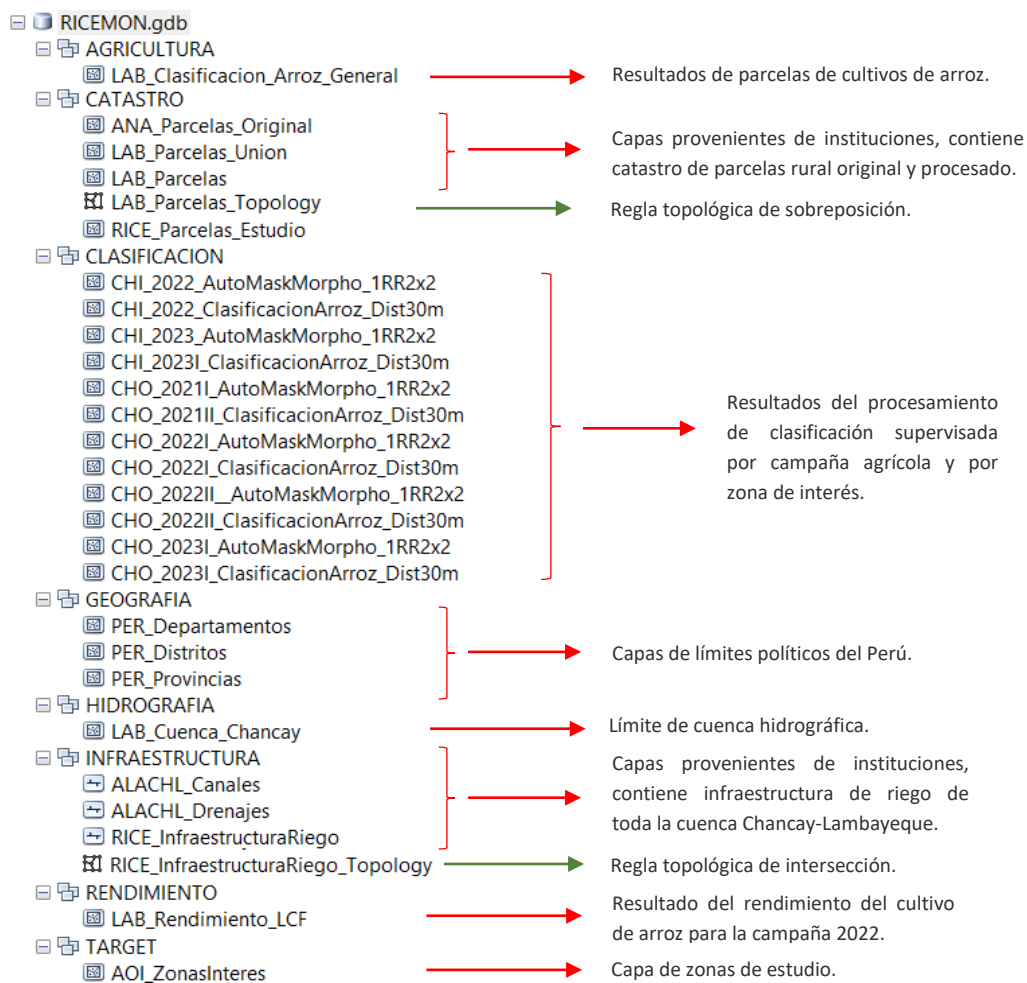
RICEMON.gdb
AGRICULTURA
LAB_Clasificacion_Arroz_General
Resultados de parcelas de cultivos de arroz.
CATASTRO
ANA_Parcelas_Original
LAB_Parcelas_Union
LAB_Parcelas
LAB_Parcelas_Topology
RICE_Parcelas_Estudio
Capas provenientes de instituciones, contiene catastro de parcelas rural original y procesado.
Regla topológica de sobreposición.
CLASIFICACION
CHI_2022_AutoMaskMorpho_1RR2x2
CHI_2022_ClasificacionArroz_Dist30m
CHI_2023_AutoMaskMorpho_1RR2x2
CHI_2023I_ClasificacionArroz_Dist30m
CHO_2021I_AutoMaskMorpho_1RR2x2
CHO_2021II_ClasificacionArroz_Dist30m
CHO_2022I_AutoMaskMorpho_1RR2x2
CHO_2022I_ClasificacionArroz_Dist30m
CHO_2022II__AutoMaskMorpho_1RR2x2
CHO_2022II_ClasificacionArroz_Dist30m
CHO_2023I_AutoMaskMorpho_1RR2x2
CHO_2023I_ClasificacionArroz_Dist30m
Resultados del procesamiento de clasificación supervisada por campaña agrícola y por zona de interés.
GEOGRAFIA
PER_Departamentos
PER_Distritos
PER_Provincias
Capas de límites políticos del Perú.
HIDROGRAFIA
LAB_Cuenca_Chancay
Límite de cuenca hidrográfica.
INFRAESTRUCTURA
ALACHL_Canales
ALACHL_Drenajes
RICE_InfraestructuraRiego
RICE_InfraestructuraRiego_Topology
Capas provenientes de instituciones, contiene infraestructura de riego de toda la cuenca Chancay-Lambayeque.
Regla topológica de intersección.
RENDIMIENTO
LAB_Rendimiento_LCF
Resultado del rendimiento del cultivo de arroz para la campaña 2022.
TARGET
AOI_ZonasInteres
Capa de zonas de estudio.